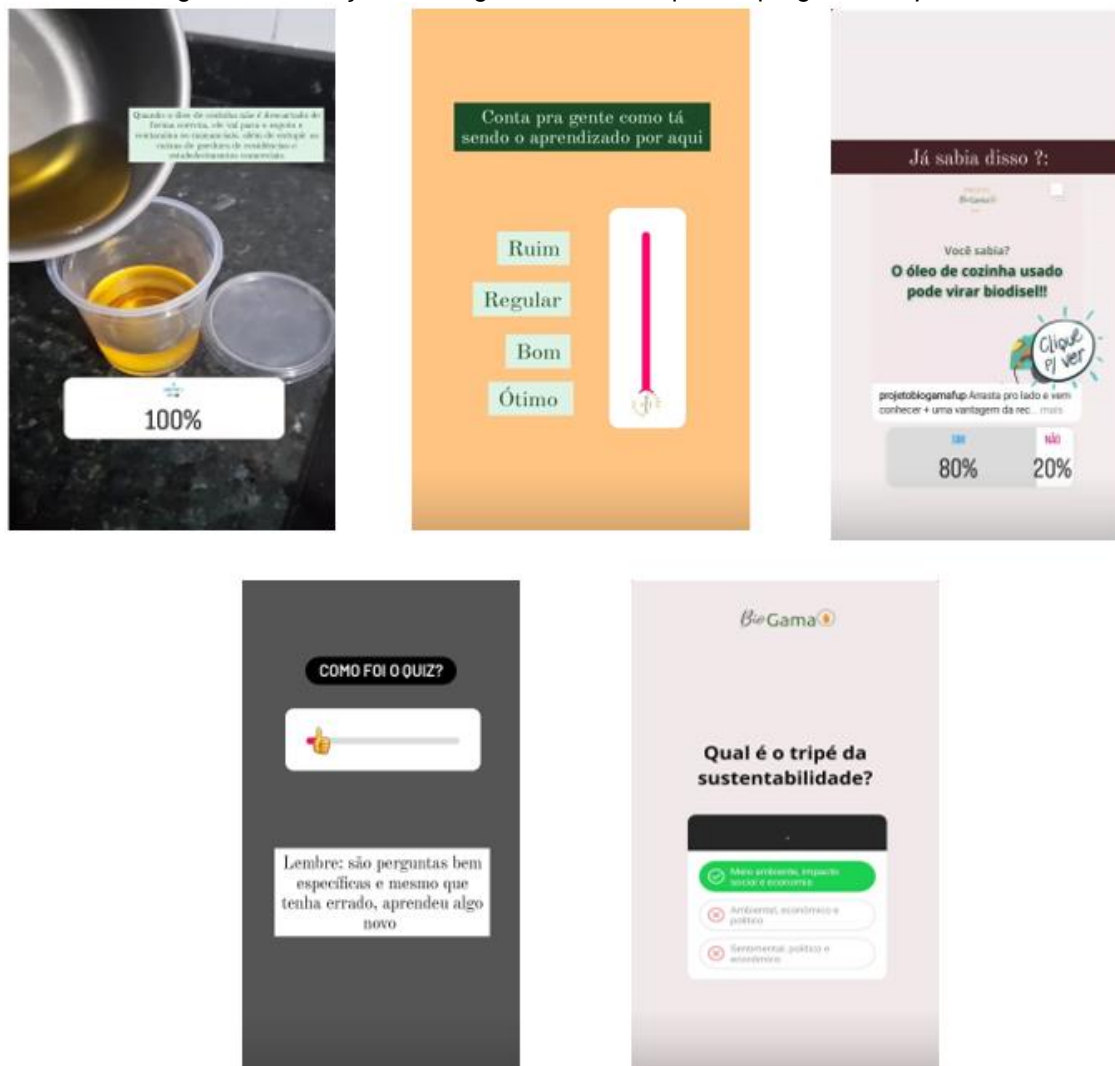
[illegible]

Quando o óleo de cozinha não é descartado de forma correta, ele vai para o esgoto e contamina os mananciais, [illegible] de entupir as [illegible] de residências e estabelecimentos comerciais.

100%

Conta pra gente como tá sendo o aprendizado por aqui

Ruim

Regular

Bom

Ótimo

Já sabia disso ?:

BioGama

Você sabia?

O óleo de cozinha usado pode virar biodisel!!

Clique p/ ver

projetobiogamafup Arrasta pro lado e vem conhecer + uma vantagem da rec... mais

SIM 80%

NÃO 20%

COMO FOI O QUIZ?

Lembre: são perguntas bem específicas e mesmo que tenha errado, aprendeu algo novo

BioGama

Qual é o tripé da sustentabilidade?

Meio ambiente, impacto social e econômico

Ambiental, econômico e político

Sentimental, político e econômico